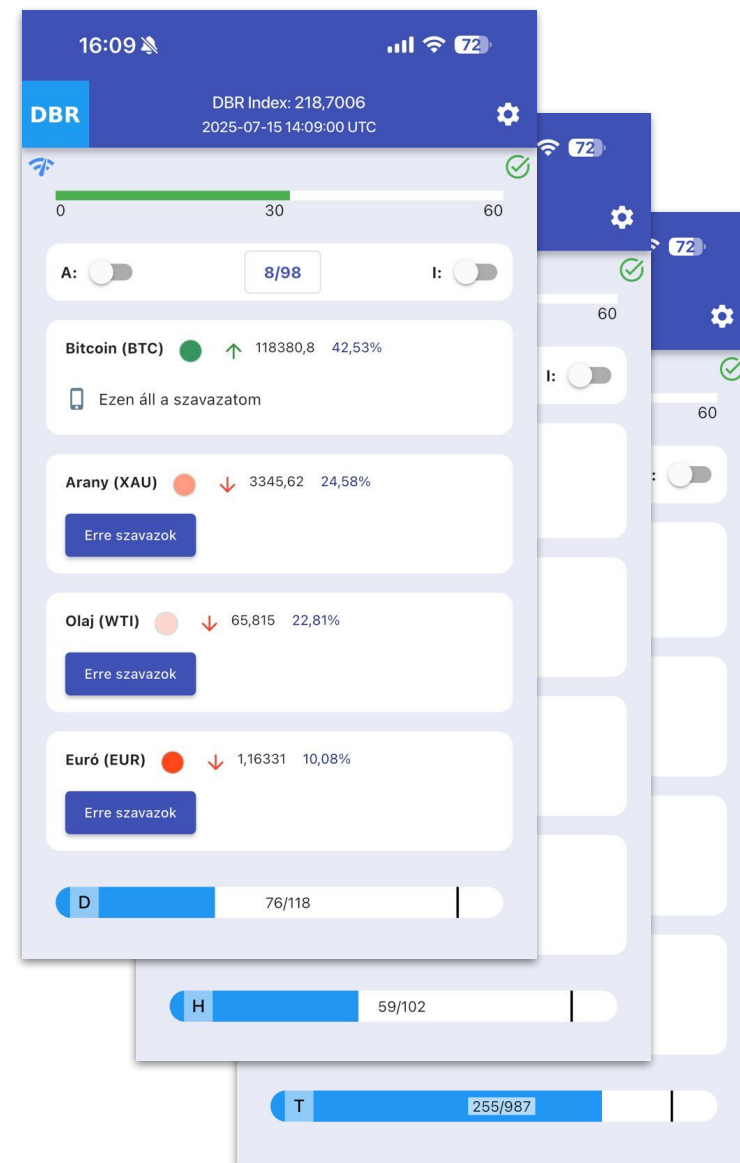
16:09

72

DBR

DBR Index: 218,7006
2025-07-15 14:09:00 UTC

0 30 60

A: 8/98 I:

Bitcoin (BTC) 118380,8 42,53%

Ezen áll a szavazatom

Arany (XAU) 3345,62 24,58%

Erre szavazok

Olaj (WTI) 65,815 22,81%

Erre szavazok

Euró (EUR) 1,16331 10,08%

Erre szavazok

D 76/118

72

60

I:

H 59/102

72

60

T 255/987